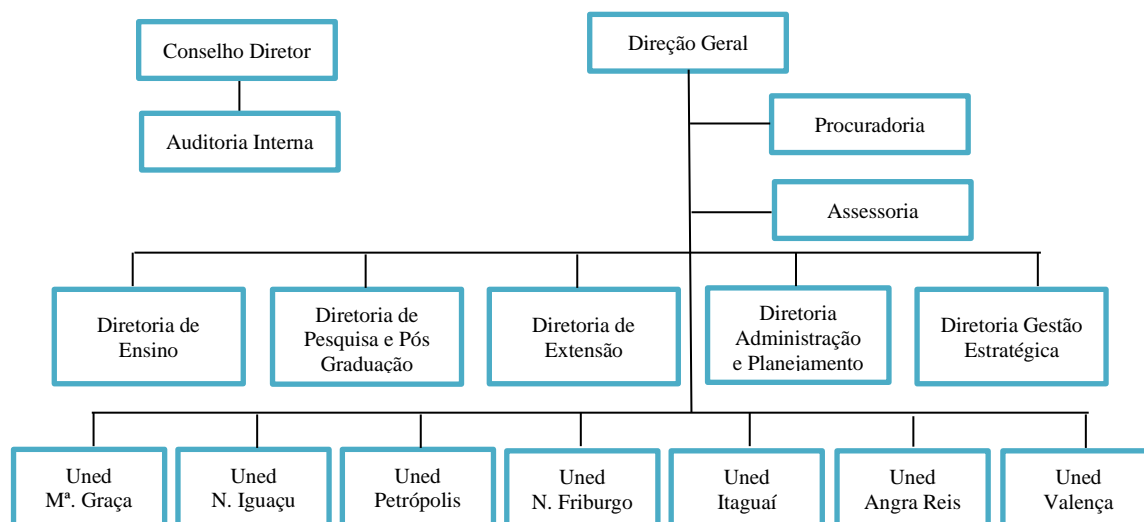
Conselho Diretor

Auditoria Interna

Direção Geral

Procuradoria

Assessoria

Diretoria de Ensino

Diretoria de Pesquisa e Pós Graduação

Diretoria de Extensão

Diretoria Administração e Planeiamento

Diretoria Gestão Estratégica

Uned Mª. Graça

Uned N. Iguaçu

Uned Petrópolis

Uned N. Friburgo

Uned Itaguaí

Uned Angra Reis

Uned Valença